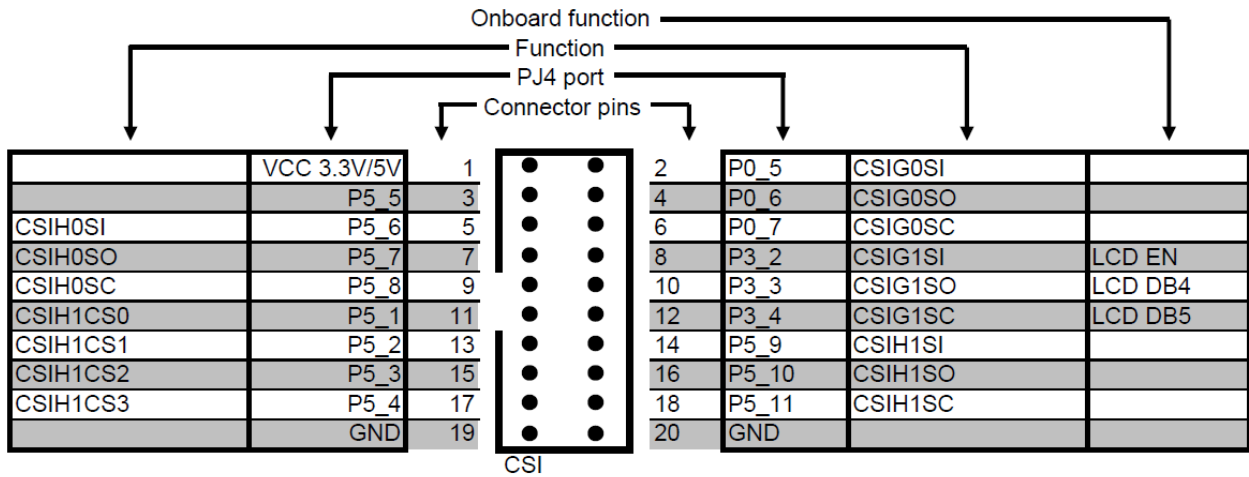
Onboard function
Function
PJ4 port
Connector pins

|  |  |  |  |  |
|---|---|---|---|---|
|  | VCC 3.3V/5V | 1 | 2 | P0_5 | CSIG0SI |  |
|  | P5_5 | 3 | 4 | P0_6 | CSIG0SO |  |
| CSIH0SI | P5_6 | 5 | 6 | P0_7 | CSIG0SC |  |
| CSIH0SO | P5_7 | 7 | 8 | P3_2 | CSIG1SI | LCD EN |
| CSIH0SC | P5_8 | 9 | 10 | P3_3 | CSIG1SO | LCD DB4 |
| CSIH1CS0 | P5_1 | 11 | 12 | P3_4 | CSIG1SC | LCD DB5 |
| CSIH1CS1 | P5_2 | 13 | 14 | P5_9 | CSIH1SI |  |
| CSIH1CS2 | P5_3 | 15 | 16 | P5_10 | CSIH1SO |  |
| CSIH1CS3 | P5_4 | 17 | 18 | P5_11 | CSIH1SC |  |
|  | GND | 19 | 20 | GND |  |  |

CSI